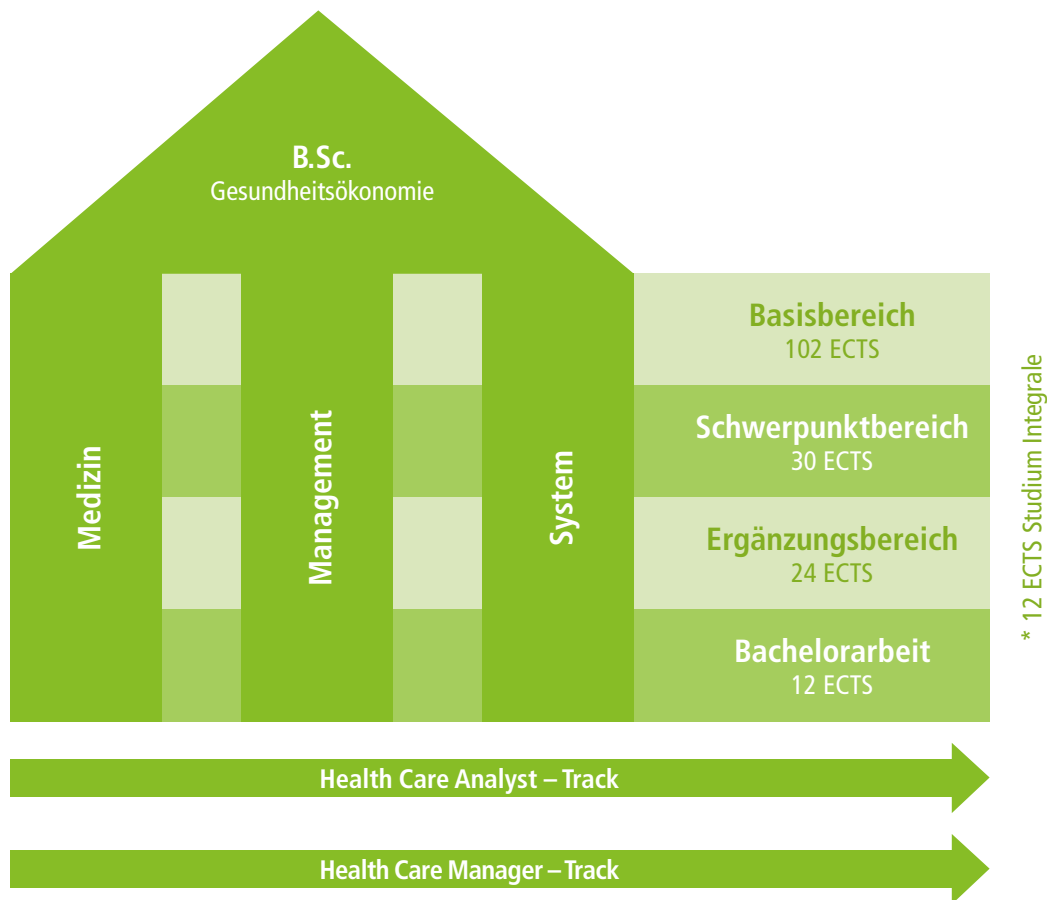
B.Sc.
Gesundheitsökonomie

Medizin

Management

System

Basisbereich
102 ECTS

Schwerpunktbereich
30 ECTS

Ergänzungsbereich
24 ECTS

Bachelorarbeit
12 ECTS

* 12 ECTS Studium Integrale

Health Care Analyst – Track

Health Care Manager – Track